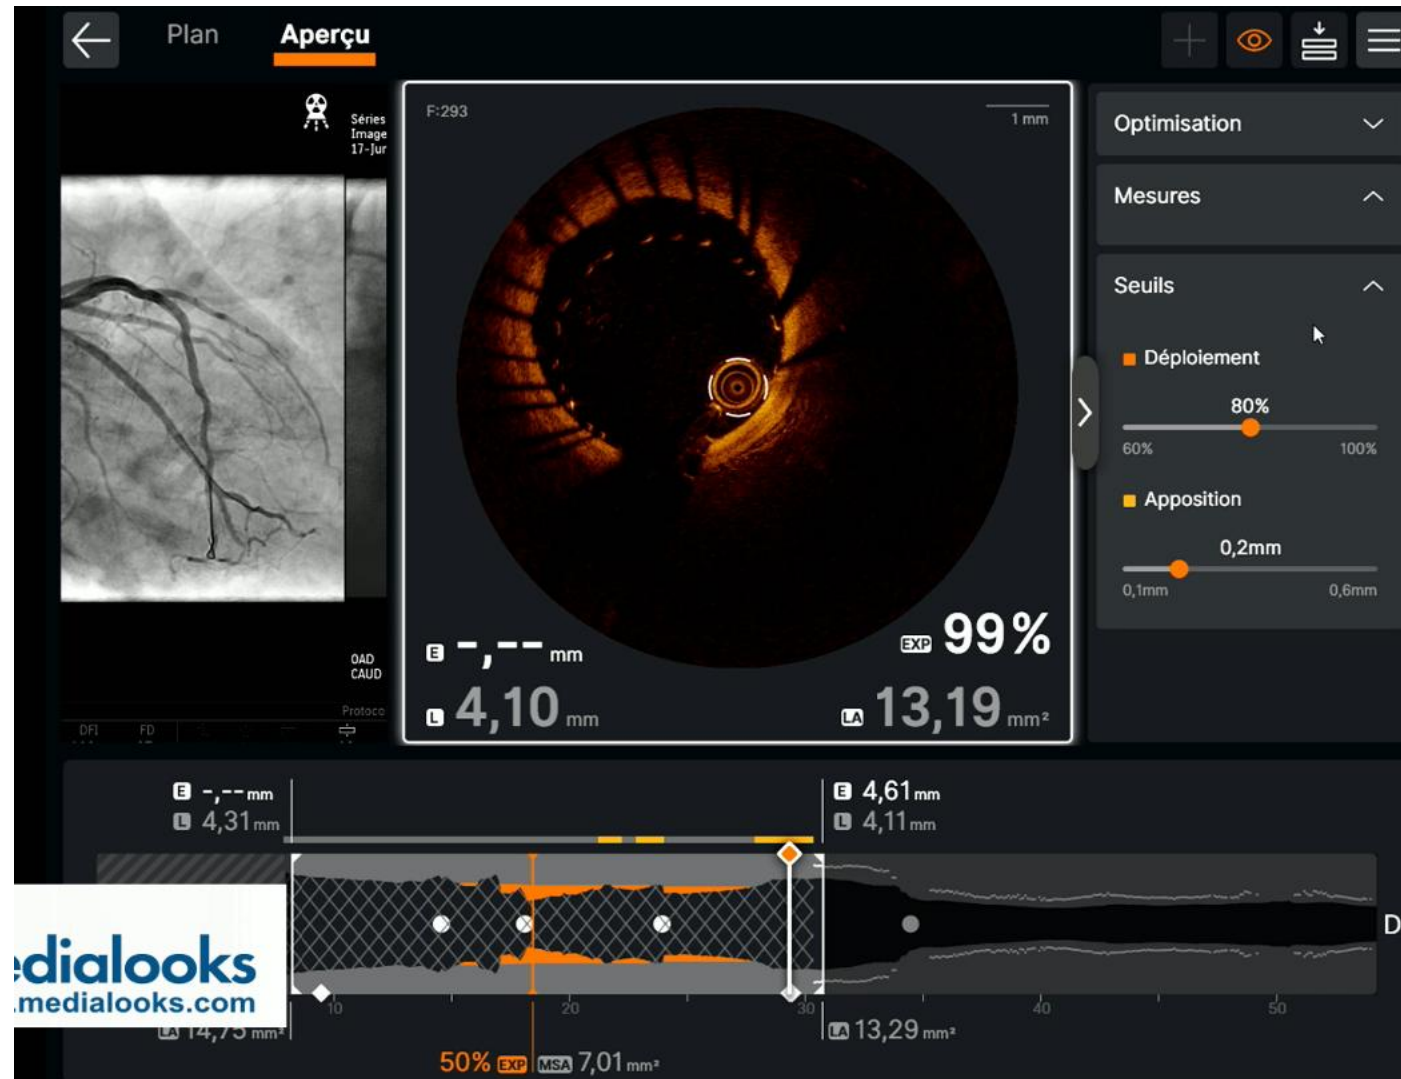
Plan Aperçu

Séries
Image
17-Jur

OAD
CAUD

Protoco

DFI FD

F:293

1 mm

E -,-- mm

EXP 99%

L 4,10 mm

LA 13,19 mm²

Optimisation

Mesures

Seuils

Déploiement

80%

60% 100%

Apposition

0,2mm

0,1mm 0,6mm

E -,-- mm
L 4,31 mm

E 4,61 mm
L 4,11 mm

D

edialooks
.medialooks.com

10 20 30 40 50

LA 14,75 mm²

LA 13,29 mm²

50% EXP MSA 7,01 mm²